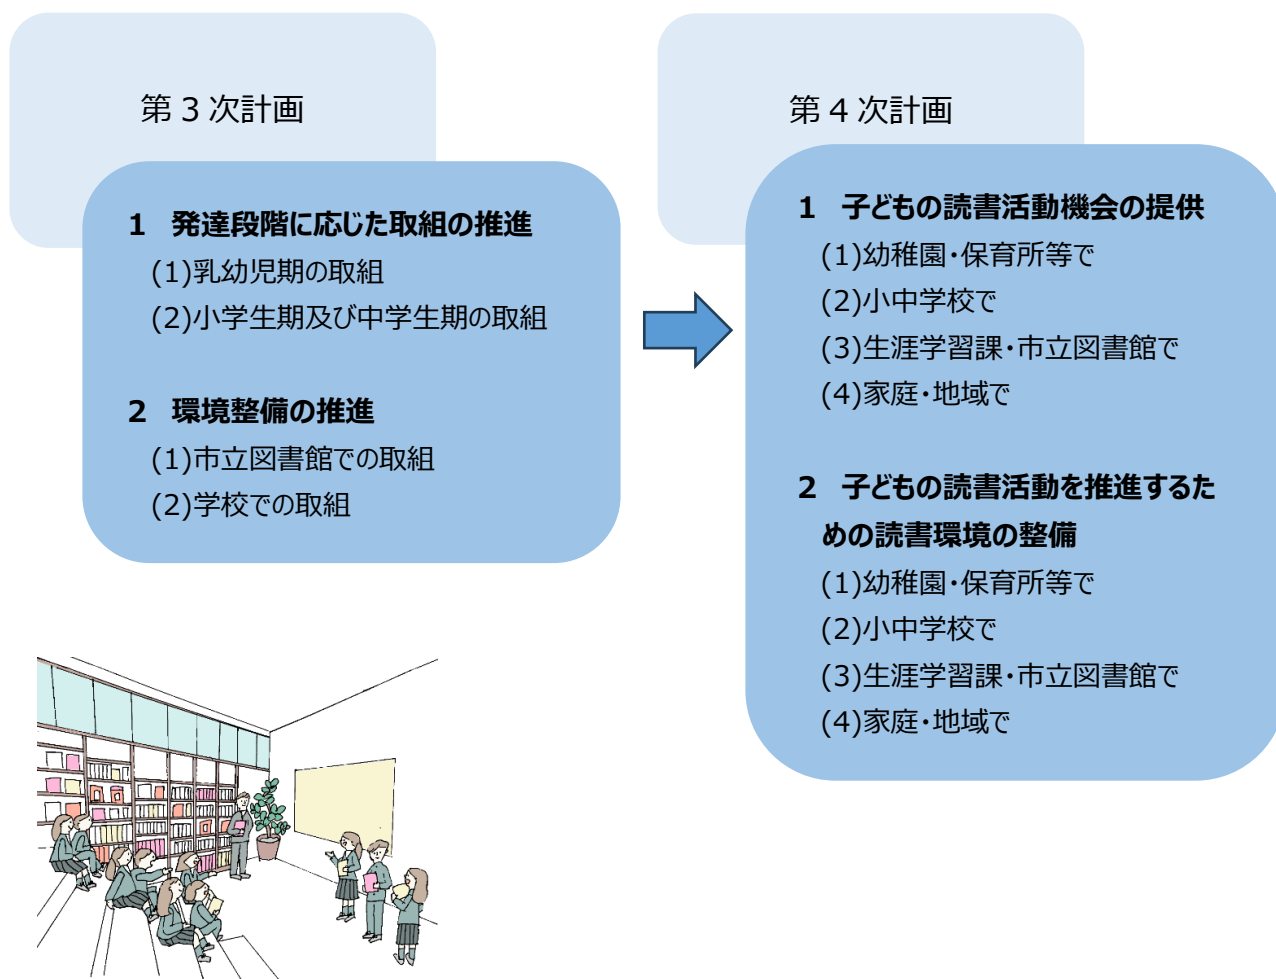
第３次計画

1　発達段階に応じた取組の推進
(1)乳幼児期の取組
(2)小学生期及び中学生期の取組

2　環境整備の推進
(1)市立図書館での取組
(2)学校での取組

第４次計画

1　子どもの読書活動機会の提供
(1)幼稚園・保育所等で
(2)小中学校で
(3)生涯学習課・市立図書館で
(4)家庭・地域で

2　子どもの読書活動を推進するための読書環境の整備
(1)幼稚園・保育所等で
(2)小中学校で
(3)生涯学習課・市立図書館で
(4)家庭・地域で